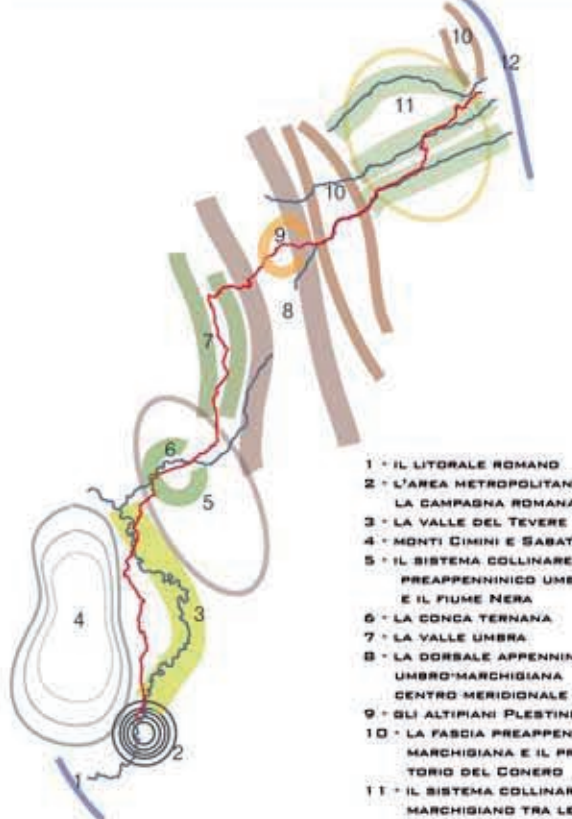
10
12
11
10
9
8
7
6
5
4
3
2
1

1 - IL LITORALE ROMANO
2 - L'AREA METROPOLITAN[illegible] LA CAMPAGNA ROMAN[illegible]
3 - LA VALLE DEL TEVERE
4 - MONTI CIMINI E SABAT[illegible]
5 - IL SISTEMA COLLINARE PREAPPENNINICO UME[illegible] E IL FIUME NERA
6 - LA CONCA TERNANA
7 - LA VALLE UMBRA
8 - LA DORSALE APPENNIN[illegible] UMBRO-MARCHIGIANA CENTRO MERIDIONALE
9 - GLI ALTIPIANI PLESTINI
10 - LA FASCIA PREAPPEN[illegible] MARCHIGIANA E IL PR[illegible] TORIO DEL CONERO
11 - IL SISTEMA COLLINAR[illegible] MARCHIGIANO TRA LE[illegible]